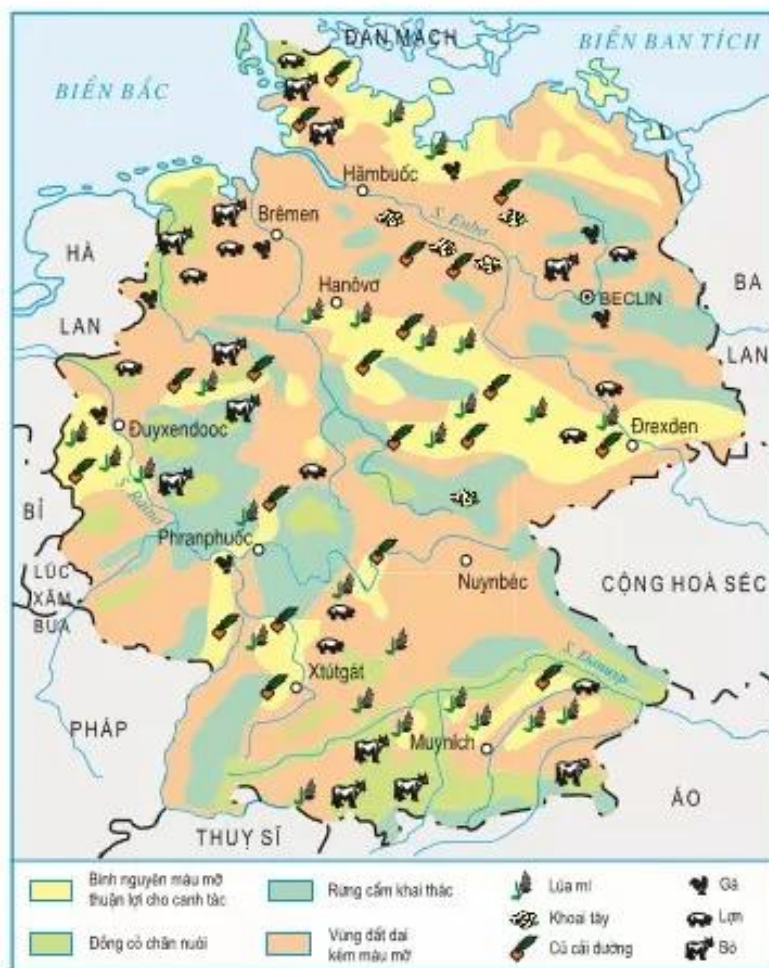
ĐAN MẠCH
BIỂN BAN TÍCH
BIỂN BẮC
Hămbuốc
Brêmen
S. Enbơ
HÀ
LAN
Hanôvơ
BECLIN
BA
LAN
Đuyxenđooc
Đrexđen
BỈ
S. Rainơ
Phranphuốc
LÚC
XĂM
BUA
Nuynbéc
CỘNG HOÀ SÉC
S. Đanuýp
Xtútgát
PHÁP
Muynich
ÁO
THUỴ SĨ

Bình nguyên màu mỡ thuận lợi cho canh tác
Đồng cỏ chăn nuôi
Rừng cấm khai thác
Vùng đất đai kém màu mỡ
Lúa mì
Khoai tây
Củ cải đường
Gà
Lợn
Bò